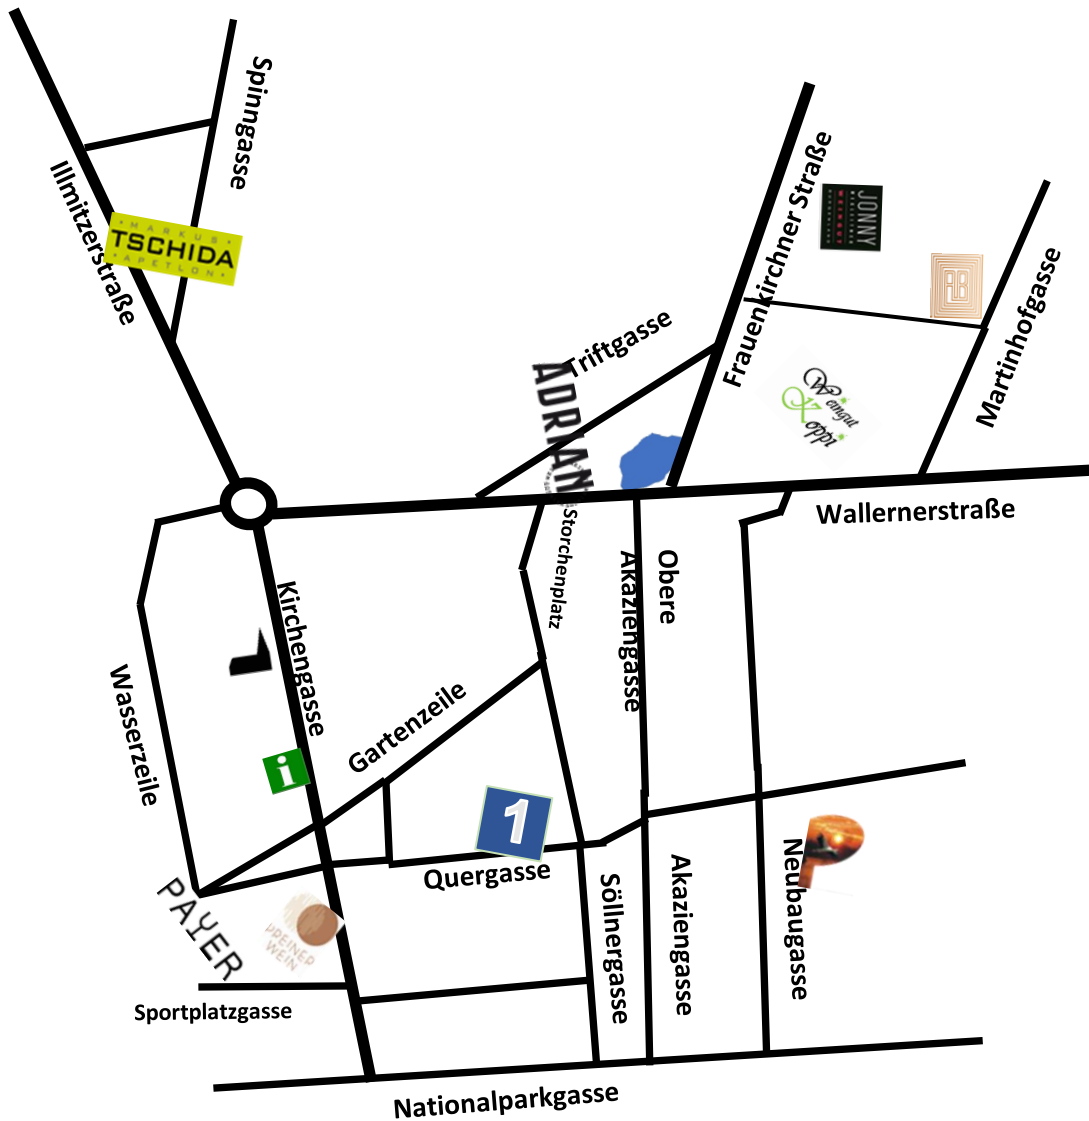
Spinngasse
Illmitzerstraße
MARKUS
TSCHIDA
APETLON
Frauenkirchner Straße
JONNY
Martinhofgasse
Triftgasse
ADRIAN
Weingut
Koppi
Wallernerstraße
Storchenplatz
Akaziengasse
Obere
Kirchengasse
Wasserzeile
Gartenzeile
i
1
Quergasse
Söllnergasse
Akaziengasse
Neubaugasse
PAYER
PREINER WEIN
Sportplatzgasse
Nationalparkgasse